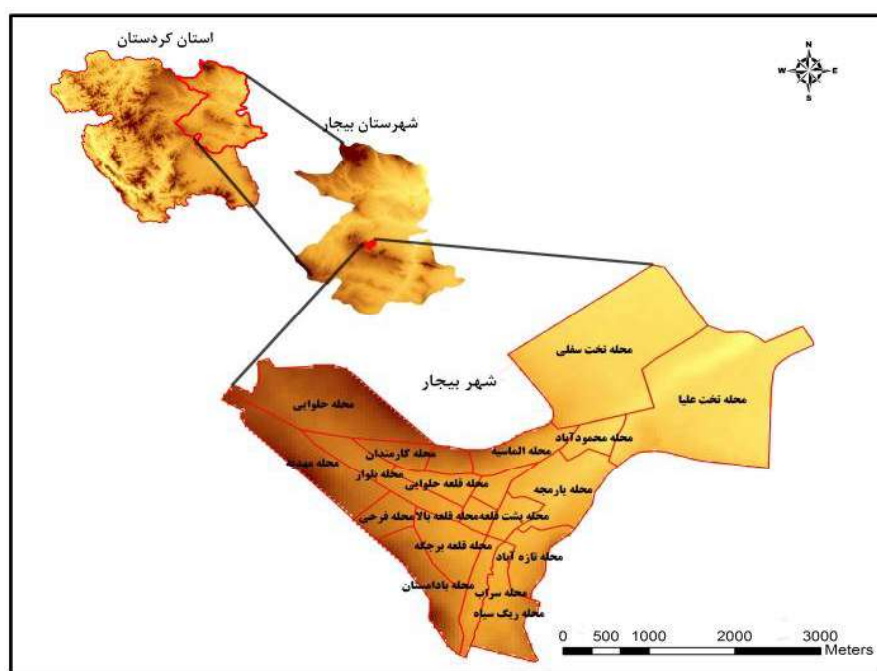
استان کردستان

N
W E
S

شهرستان بیجار

شهر بیجار

محله تخت سفلی
محله تخت علیا
محله حلوایی
محله محمودآباد
محله الماسیه
محله کارمندان
محله مهدیه
محله بلوار
محله قلعه حلوایی
محله یارمجه
محله پشت قلعه
محله قلعه بالا
محله فرحی
محله قلعه برجگه
محله تازه آباد
محله بادامستان
محله سراب
محله ریگ سیاه

0 500 1000 2000 3000
Meters